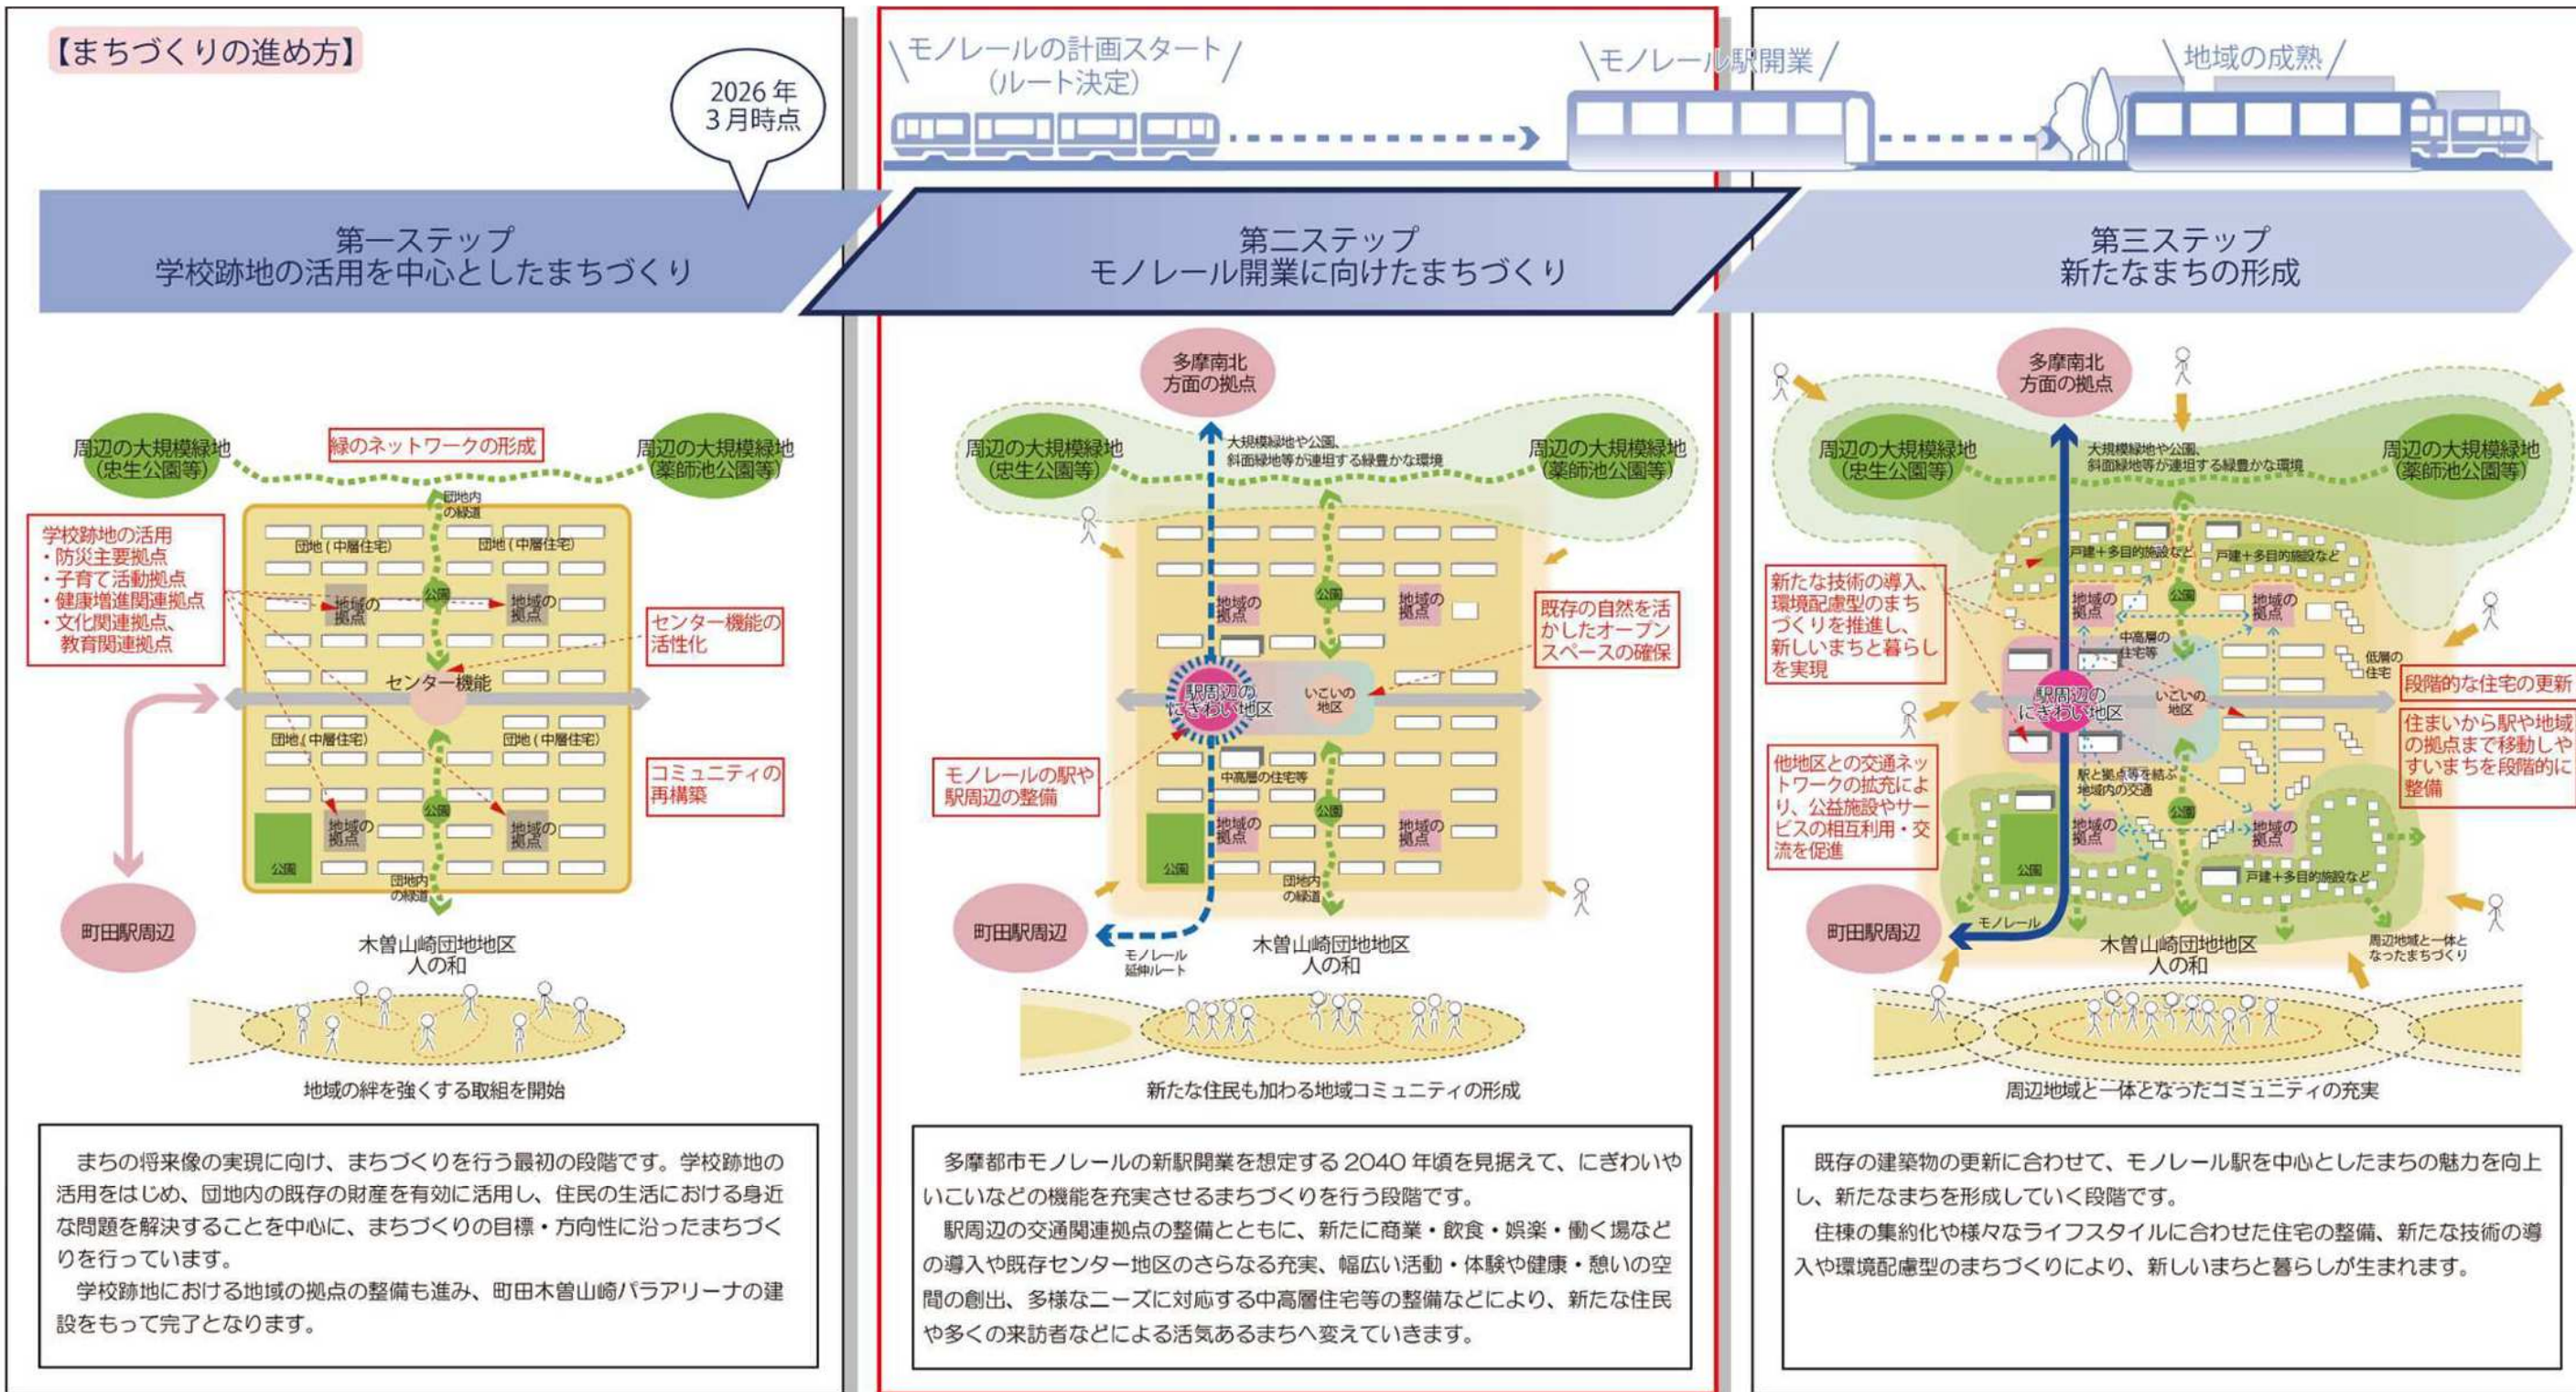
【まちづくりの進め方】

2026年
3月時点

\モノレールの計画スタート/
（ルート決定）

\モノレール駅開業/

\地域の成熟/

第一ステップ
学校跡地の活用を中心としたまちづくり

第二ステップ
モノレール開業に向けたまちづくり

第三ステップ
新たなまちの形成

周辺の大規模緑地
（忠生公園等）

緑のネットワークの形成

周辺の大規模緑地
（薬師池公園等）

学校跡地の活用
・防災主要拠点
・子育て活動拠点
・健康増進関連拠点
・文化関連拠点、
教育関連拠点

団地内の緑道

団地（中層住宅）

団地（中層住宅）

地域の拠点

公園

地域の拠点

センター機能の活性化

センター機能

団地（中層住宅）

団地（中層住宅）

コミュニティの再構築

地域の拠点

公園

地域の拠点

公園

団地内の緑道

町田駅周辺

木曽山崎団地地区
人の和

地域の絆を強くする取組を開始

多摩南北
方面の拠点

周辺の大規模緑地
（忠生公園等）

大規模緑地や公園、
斜面緑地等が連担する緑豊かな環境

周辺の大規模緑地
（薬師池公園等）

地域の拠点

公園

地域の拠点

既存の自然を活かしたオープンスペースの確保

駅周辺のにぎわい地区

いこいの地区

モノレールの駅や駅周辺の整備

中高層の住宅等

地域の拠点

公園

地域の拠点

公園

団地内の緑道

町田駅周辺

モノレール延伸ルート

木曽山崎団地地区
人の和

新たな住民も加わる地域コミュニティの形成

多摩南北
方面の拠点

周辺の大規模緑地
（忠生公園等）

大規模緑地や公園、
斜面緑地等が連担する緑豊かな環境

周辺の大規模緑地
（薬師池公園等）

戸建＋多目的施設など

戸建＋多目的施設など

新たな技術の導入、環境配慮型のまちづくりを推進し、新しいまちと暮らしを実現

地域の拠点

公園

地域の拠点

中高層の住宅等

低層の住宅

段階的な住宅の更新

駅周辺のにぎわい地区

いこいの地区

住まいから駅や地域の拠点まで移動しやすいまちを段階的に整備

他地区との交通ネットワークの拡充により、公益施設やサービスの相互利用・交流を促進

駅と拠点等を結ぶ地域内の交通

地域の拠点

公園

地域の拠点

公園

戸建＋多目的施設など

町田駅周辺

モノレール

木曽山崎団地地区
人の和

周辺地域と一体となったまちづくり

周辺地域と一体となったコミュニティの充実

まちの将来像の実現に向け、まちづくりを行う最初の段階です。学校跡地の活用をはじめ、団地内の既存の財産を有効に活用し、住民の生活における身近な問題を解決することを中心に、まちづくりの目標・方向性に沿ったまちづくりを行っています。
学校跡地における地域の拠点の整備も進み、町田木曽山崎パラアリーナの建設をもって完了となります。

多摩都市モノレールの新駅開業を想定する2040年頃を見据えて、にぎわいやいこいなどの機能を充実させるまちづくりを行う段階です。
駅周辺の交通関連拠点の整備とともに、新たに商業・飲食・娯楽・働く場などの導入や既存センター地区のさらなる充実、幅広い活動・体験や健康・憩いの空間の創出、多様なニーズに対応する中高層住宅等の整備などにより、新たな住民や多くの来訪者などによる活気あるまちへ変えていきます。

既存の建築物の更新に合わせて、モノレール駅を中心としたまちの魅力を向上し、新たなまちを形成していく段階です。
住棟の集約化や様々なライフスタイルに合わせた住宅の整備、新たな技術の導入や環境配慮型のまちづくりにより、新しいまちと暮らしが生まれます。